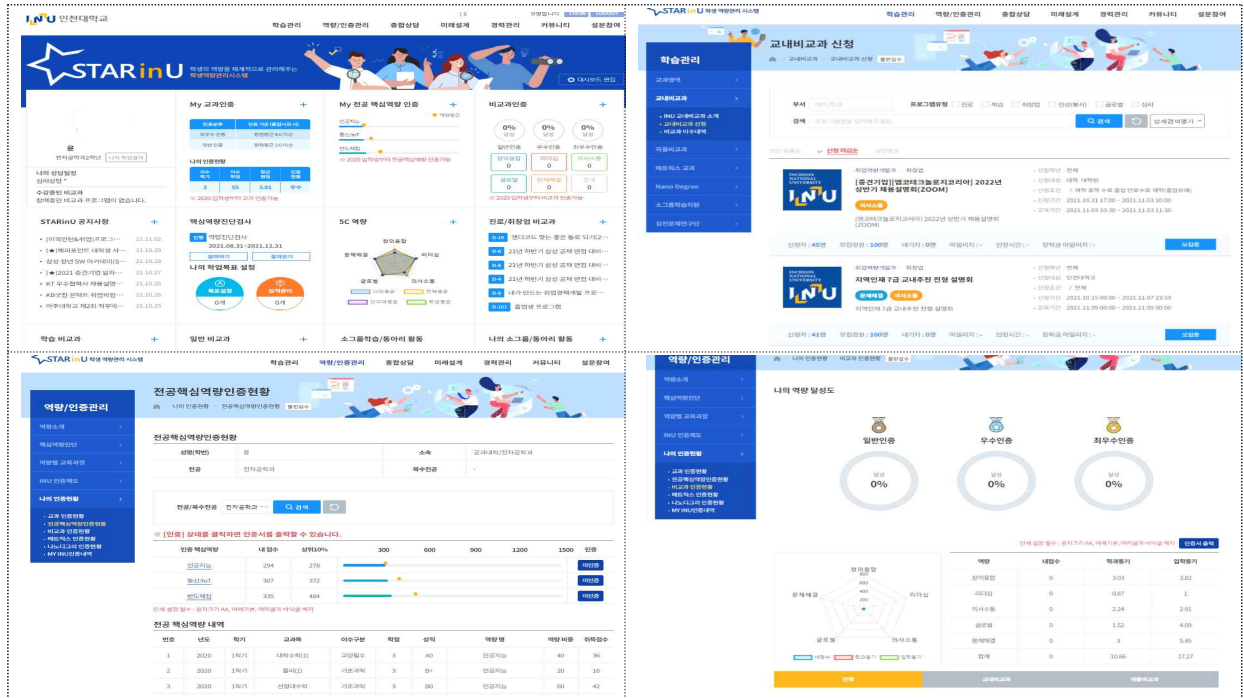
INU 인천대학교

학습관리 역량/인증관리 종합상담 미래설계 경력관리 커뮤니티 설문참여

STAR in U 학생의 역량을 체계적으로 관리해주는 학생역량관리시스템

대시보드 편집

My 교과인증

My 전공 핵심역량 인증

비교과인증

0% 일반인증 0% 우수인증 0% 최우수인증

나의 인증현황

3 55 3.61 우수

※ 2020 입학생부터 교과 인증 가능

※ 2020 입학생부터 전공핵심역량 인증가능

※ 2020 입학생부터 비교과 인증 가능

나의 상담일정

수강중인 비교과

참여중인 비교과 프로그램이 없습니다.

STARinU 공지사항

[미래인터&취업]프로그··· 21.11.02
[★]해피포인트 내학생 서··· 21.10.29
삼성 청년 SW 아카데미(S··· 21.10.28
[★][2021 중견기업 일자··· 21.10.27
KT 우수협력사 채용설명··· 21.10.26
KB국민 은행 취업박람··· 21.10.26
아주대학교 제2회 직무역··· 21.10.25

핵심역량진단검사

역량진단검사 2021.08.31~2021.12.31

나의 학업목표 설정

0개 0개

SC 역량

창의융합 리더십 의사소통 글로벌 문제해결

진로/취창업 비교과

21년 하반기 삼성 공채 면접 대비···
21년 하반기 삼성 공채 면접 대비···
21년 하반기 삼성 공채 면접 대비···
내가 만드는 취업경력개발 프로···
졸업생 프로그램

학습 비교과 일반 비교과 소그룹학습/동아리 활동 나의 소그룹/동아리 활동

STARinU 학생역량관리시스템

학습관리 역량/인증관리 종합상담 미래설계 경력관리 커뮤니티 설문참여

학습관리

교내비교과 신청

교과영역
교내비교과
- INU 교내비교과 소개
- 교내비교과 신청
- 비교과 이수내역
자율비교과
메트릭스 교과
Nano Degree
소그룹학습지원
성인문해연구단

부서 프로그램유형 진로 학습 취창업 인성(봉사) 글로벌 심리

검색 검색

[중견기업][엠코테크놀로지코리아] 2022년 상반기 채용설명회(ZOOM)

신청자 : 45명 모집정원 : 100명 대기자 : 0명 마일리지 : - 인정시간 : - 장학금 마일리지 : -

신청하기

지역인재 7급 교내추천 전형 설명회

신청자 : 41명 모집정원 : 100명 대기자 : 0명 마일리지 : - 인정시간 : - 장학금 마일리지 : -

신청하기

STARinU 학생역량관리시스템

학습관리 역량/인증관리 종합상담 미래설계 경력관리 커뮤니티 설문참여

역량/인증관리

역량소개
핵심역량진단
역량별 교육과정
INU 인증제도
나의 인증현황
- 교과 인증현황
- 전공핵심역량인증현황
- 비교과 인증현황
- 나노디그리 인증현황
- MY INU인증내역

전공핵심역량인증현황

소속 공과대학/전자공학과
전공 전자공학과 복수전공 -

전공/복수전공 전자공학과 검색

※ [인증] 상태를 클릭하면 인증서를 출력할 수 있습니다.

| 인증 핵심역량 | 내 점수 | 상위10% | 300 | 600 | 900 | 1200 | 1500 | 인증 |
|---|---|---|---|---|---|---|---|---|
| 인공지능 | 294 | 278 | | | | | | 미인증 |
| 통신/IoT | 307 | 372 | | | | | | 미인증 |
| 반도체칩 | 335 | 484 | | | | | | 미인증 |

전공 핵심역량 내역

| 번호 | 년도 | 학기 | 교과목 | 이수구분 | 학점 | 성적 | 역량 명 | 역량 비율 | 취득점수 |
|---|---|---|---|---|---|---|---|---|---|
| 1 | 2020 | 1학기 | 대학수학(1) | 교양필수 | 3 | A0 | 인공지능 | 40 | 36 |
| 2 | 2020 | 1학기 | 물리(1) | 기초과학 | 3 | B+ | 인공지능 | 20 | 16 |
| 3 | 2020 | 1학기 | 선형대수학 | 기초과학 | 3 | B0 | 인공지능 | 60 | 42 |

역량/인증관리

역량소개
핵심역량진단
역량별 교육과정
INU 인증제도
나의 인증현황
- 교과 인증현황
- 전공핵심역량인증현황
- 비교과 인증현황
- 메트릭스 인증현황
- 나노디그리 인증현황
- MY INU인증내역

나의 역량 달성도

일반인증 0% 우수인증 0% 최우수인증 0%

인증서 출력

| 역량 | 내점수 | 학과평균 | 입학동기 |
|---|---|---|---|
| 창의융합 | 0 | 3.03 | 3.82 |
| 리더십 | 0 | 0.87 | 1 |
| 의사소통 | 0 | 2.24 | 2.91 |
| 글로벌 | 0 | 1.52 | 4.09 |
| 문제해결 | 0 | 3 | 5.45 |
| 합계 | 0 | 10.66 | 17.27 |

창의융합 리더십 의사소통 글로벌 문제해결

전체 교내비교과 자율비교과